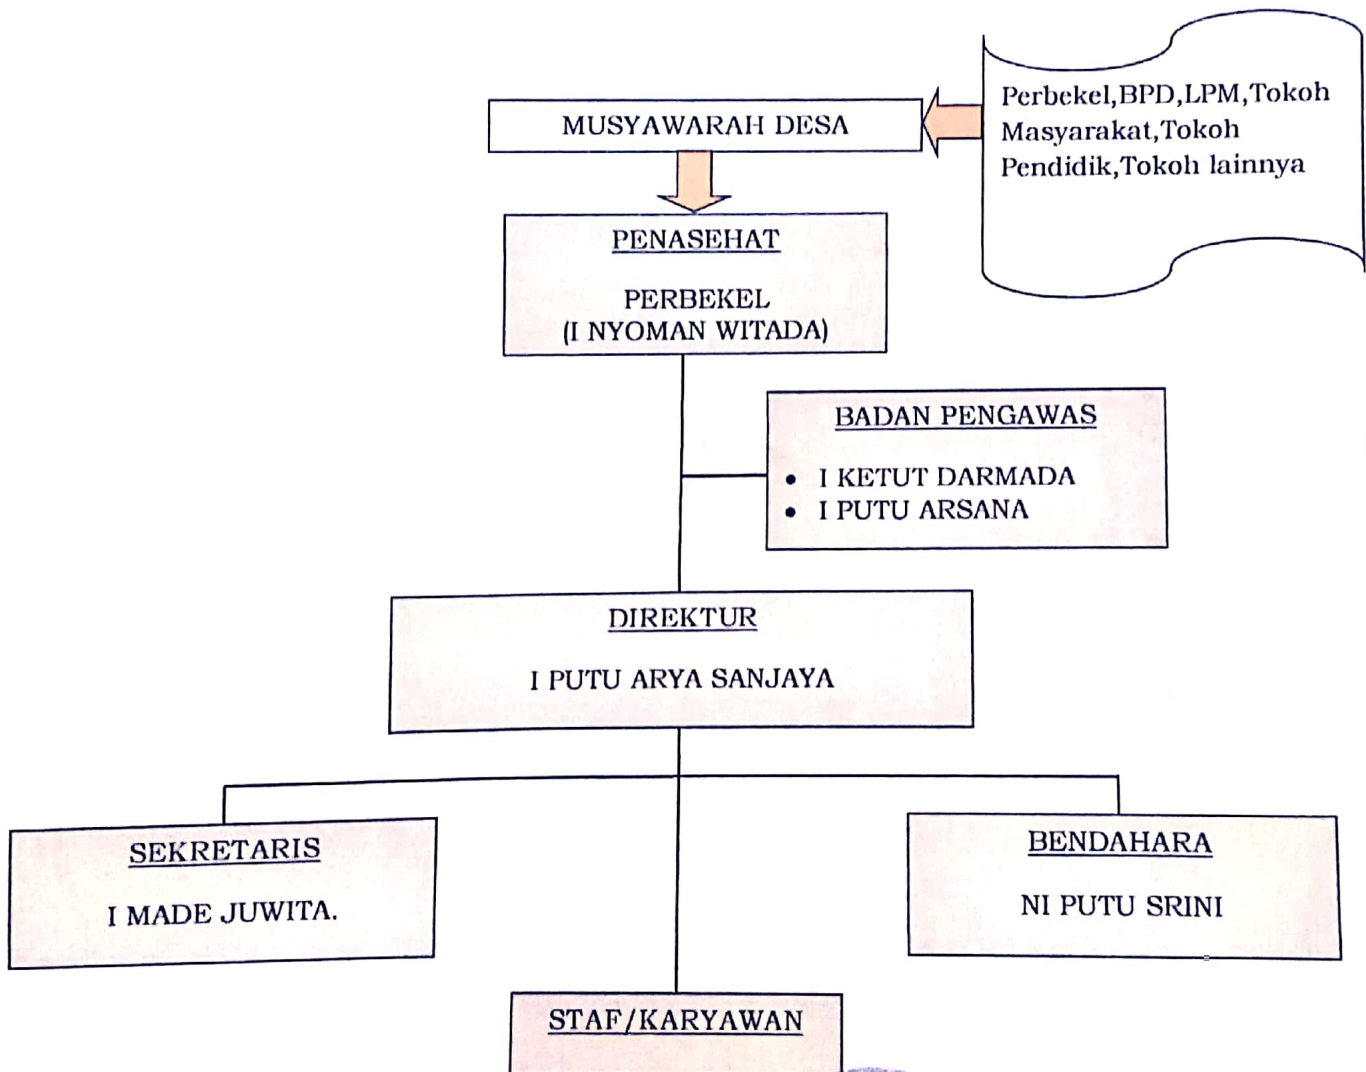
Perbekel,BPD,LPM,Tokoh Masyarakat,Tokoh Pendidik,Tokoh lainnya

MUSYAWARAH DESA

PENASEHAT

PERBEKEL
(I NYOMAN WITADA)

BADAN PENGAWAS

• I KETUT DARMADA
• I PUTU ARSANA

DIREKTUR

I PUTU ARYA SANJAYA

SEKRETARIS

I MADE JUWITA.

BENDAHARA

NI PUTU SRINI

STAF/KARYAWAN